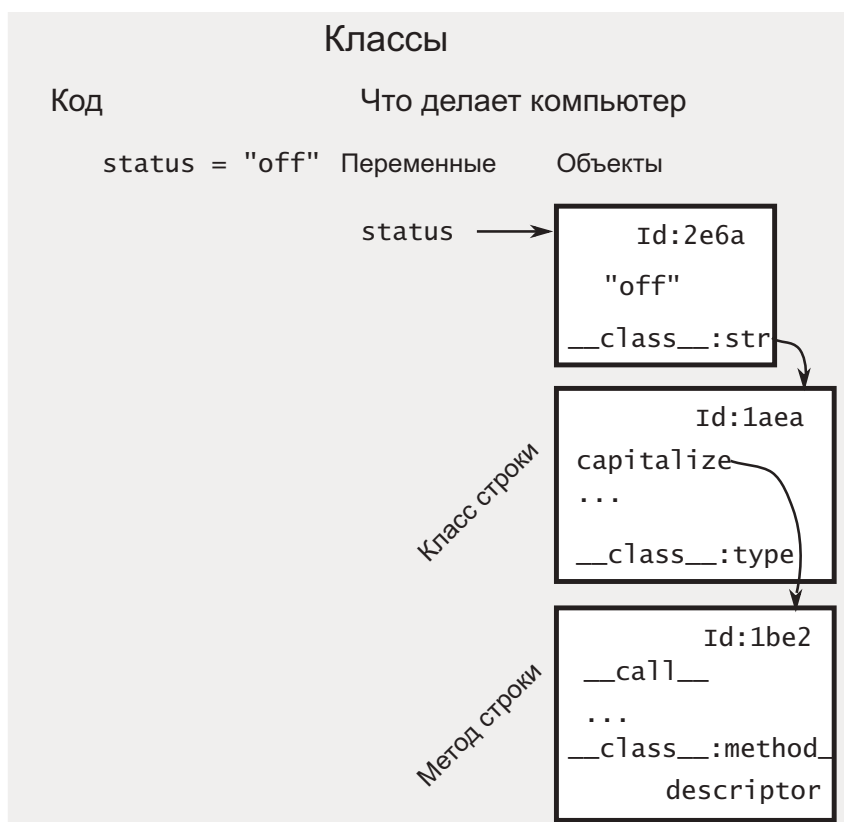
Классы

Код

Что делает компьютер

status = "off"

Переменные

Объекты

status

Id:2e6a

"off"

__class__:str

Класс строки

Id:1aea

capitalize

...

__class__:type

Метод строки

Id:1be2

__call__

...

__class__:method_descriptor